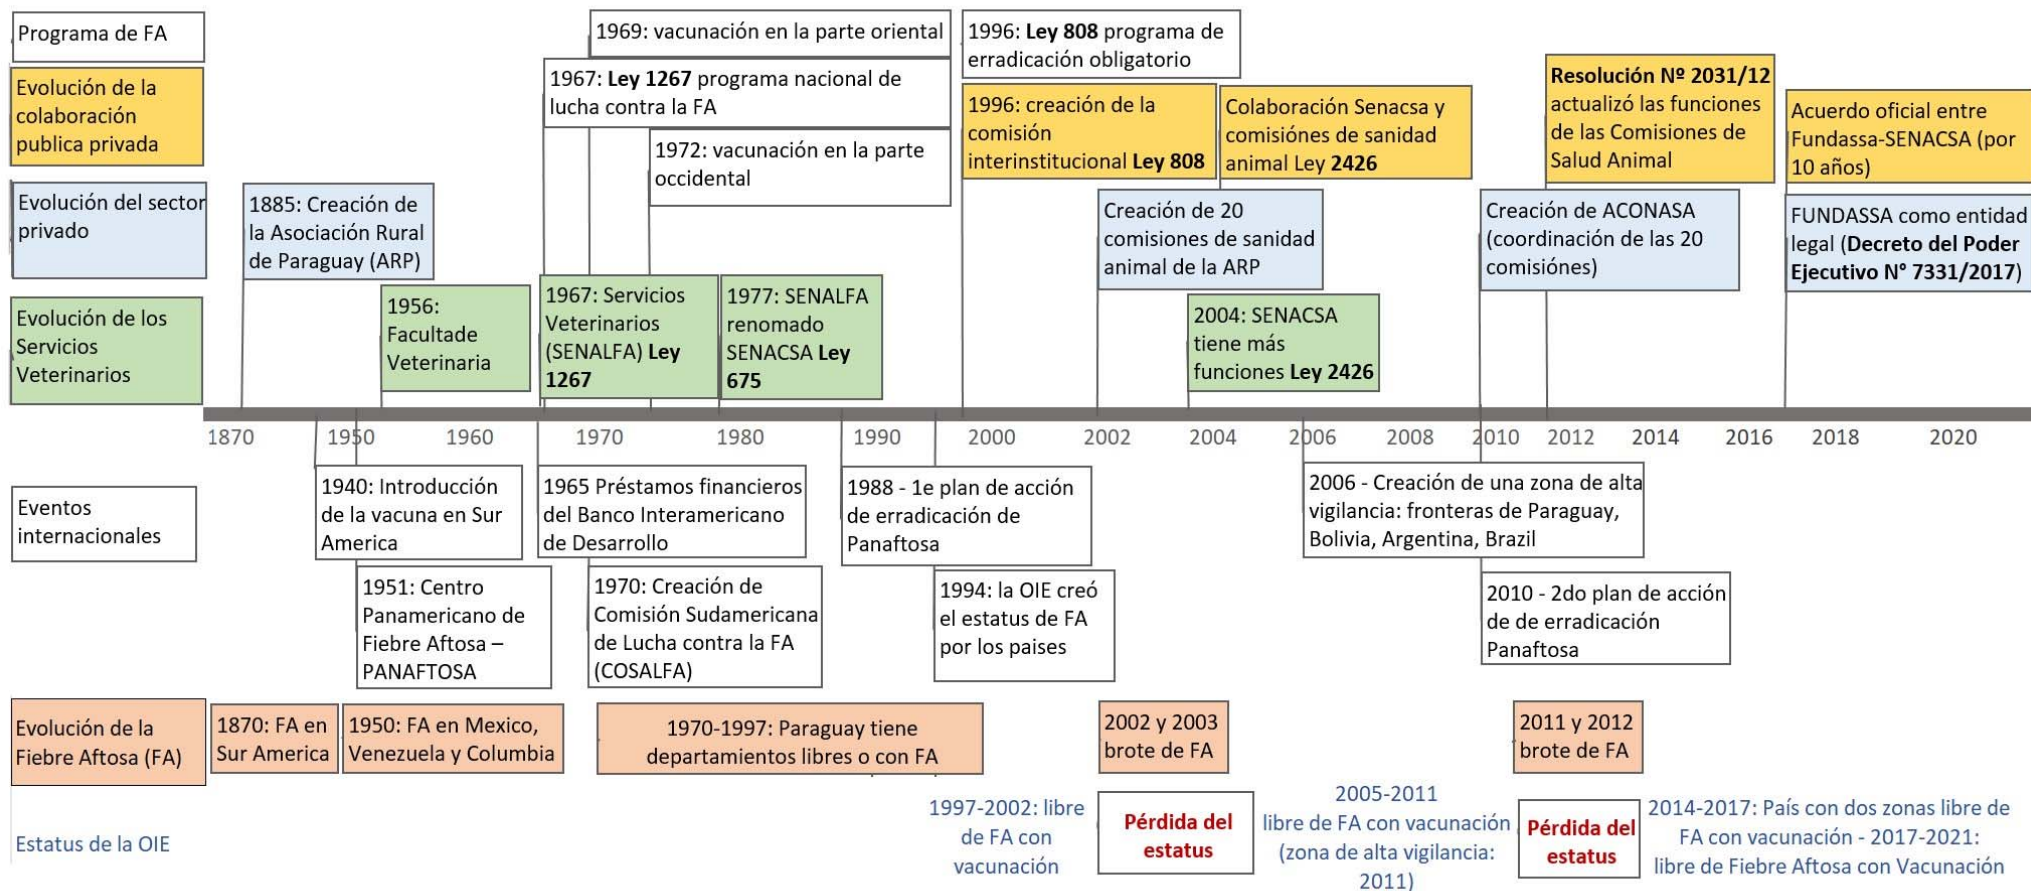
Programa de FA

Evolución de la colaboración publica privada

Evolución del sector privado

Evolución de los Servicios Veterinarios

1969: vacunación en la parte oriental

1967: **Ley 1267** programa nacional de lucha contra la FA

1972: vacunación en la parte occidental

1996: **Ley 808** programa de erradicación obligatorio

1996: creación de la comisión interinstitucional **Ley 808**

Colaboración Senacsa y comisiónes de sanidad animal **Ley 2426**

**Resolución Nº 2031/12** actualizó las funciones de las Comisiones de Salud Animal

Acuerdo oficial entre Fundassa-SENACSA (por 10 años)

1885: Creación de la Asociación Rural de Paraguay (ARP)

Creación de 20 comisiones de sanidad animal de la ARP

Creación de ACONASA (coordinación de las 20 comisiónes)

FUNDASSA como entidad legal (**Decreto del Poder Ejecutivo N° 7331/2017**)

1956: Facultade Veterinaria

1967: Servicios Veterinarios (SENALFA) **Ley 1267**

1977: SENALFA renomado SENACSA **Ley 675**

2004: SENACSA tiene más funciones **Ley 2426**

1870 1950 1960 1970 1980 1990 2000 2002 2004 2006 2008 2010 2012 2014 2016 2018 2020

Eventos internacionales

1940: Introducción de la vacuna en Sur America

1965 Préstamos financieros del Banco Interamericano de Desarrollo

1988 - 1e plan de acción de erradicación de Panaftosa

2006 - Creación de una zona de alta vigilancia: fronteras de Paraguay, Bolivia, Argentina, Brazil

1951: Centro Panamericano de Fiebre Aftosa – PANAFTOSA

1970: Creación de Comisión Sudamericana de Lucha contra la FA (COSALFA)

1994: la OIE creó el estatus de FA por los paises

2010 - 2do plan de acción de de erradicación Panaftosa

Evolución de la Fiebre Aftosa (FA)

1870: FA en Sur America

1950: FA en Mexico, Venezuela y Columbia

1970-1997: Paraguay tiene departamientos libres o con FA

2002 y 2003 brote de FA

2011 y 2012 brote de FA

Estatus de la OIE

1997-2002: libre de FA con vacunación

Pérdida del estatus

2005-2011 libre de FA con vacunación (zona de alta vigilancia: 2011)

Pérdida del estatus

2014-2017: País con dos zonas libre de FA con vacunación - 2017-2021: libre de Fiebre Aftosa con Vacunación